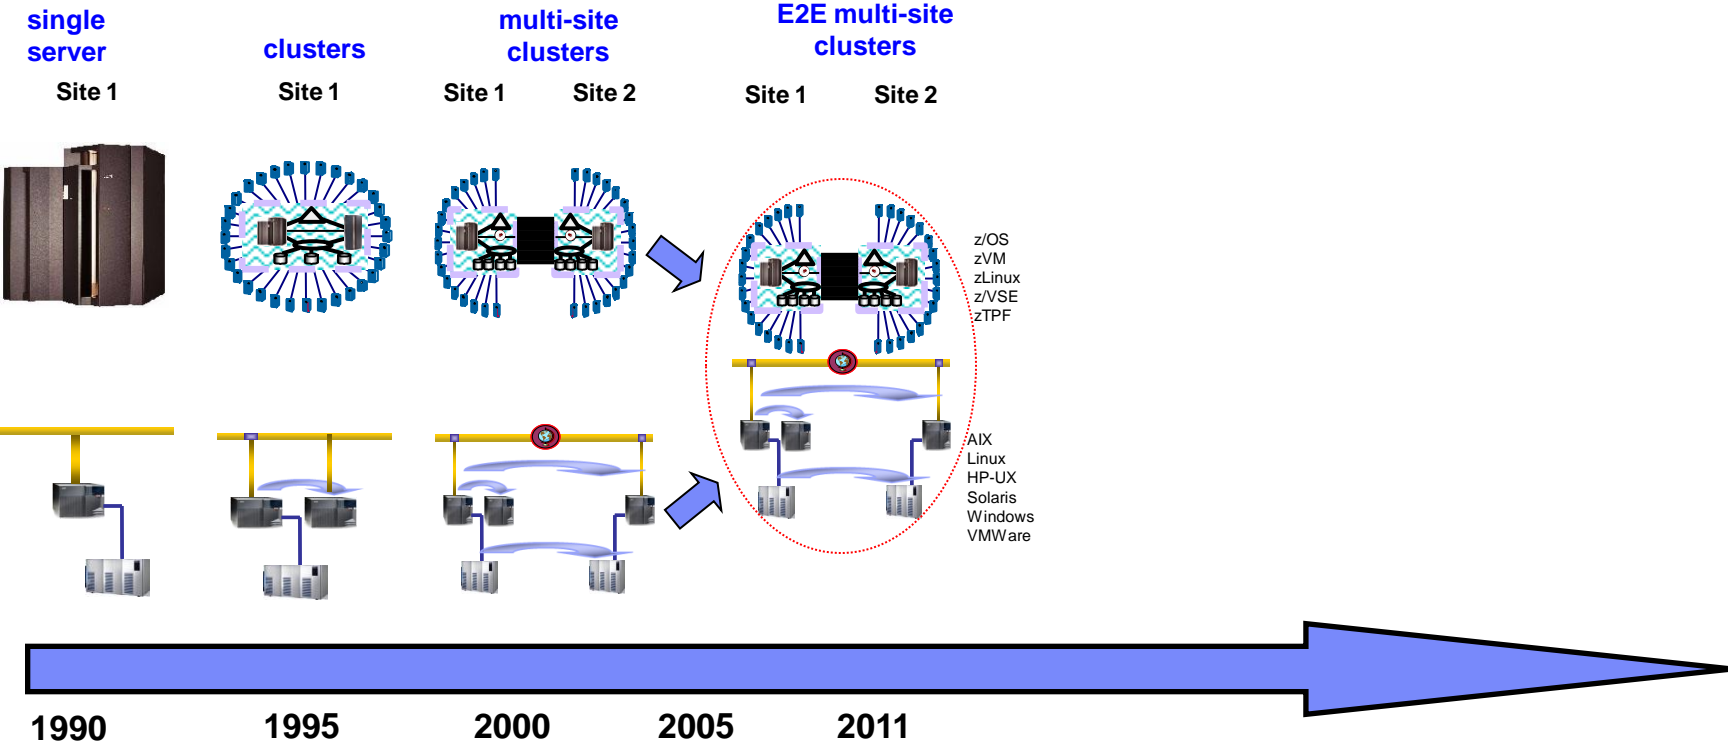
single server

Site 1

clusters

Site 1

multi-site clusters

Site 1

Site 2

E2E multi-site clusters

Site 1

Site 2

z/OS
zVM
zLinux
z/VSE
zTPF

AIX
Linux
HP-UX
Solaris
Windows
VMWare

1990

1995

2000

2005

2011